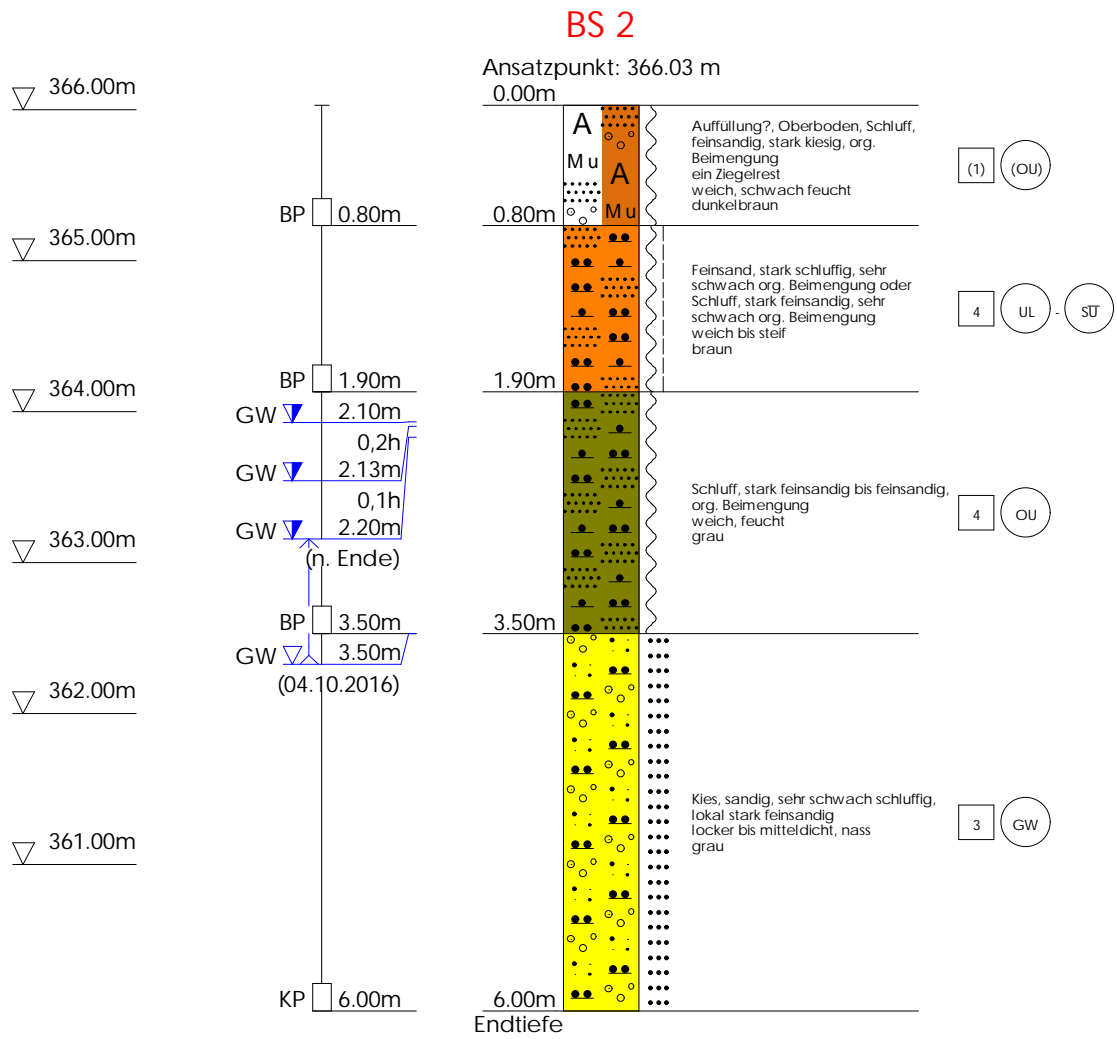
BS 2

Ansatzpunkt: 366.03 m

366.00m
365.00m
364.00m
363.00m
362.00m
361.00m

BP 0.80m
BP 1.90m
GW 2.10m
0,2h
GW 2.13m
0,1h
GW 2.20m
(n. Ende)
BP 3.50m
GW 3.50m
(04.10.2016)
KP 6.00m

0.00m
A
Mu
A
Mu
0.80m
1.90m
3.50m
6.00m
Endtiefe

Auffüllung?, Oberboden, Schluff, feinsandig, stark kiesig, org. Beimengung
ein Ziegelrest
weich, schwach feucht
dunkelbraun

(1) (OU)

Feinsand, stark schluffig, sehr schwach org. Beimengung oder Schluff, stark feinsandig, sehr schwach org. Beimengung
weich bis steif
braun

4 UL - S$\overline{U}$

Schluff, stark feinsandig bis feinsandig, org. Beimengung
weich, feucht
grau

4 OU

Kies, sandig, sehr schwach schluffig, lokal stark feinsandig
locker bis mitteldicht, nass
grau

3 GW